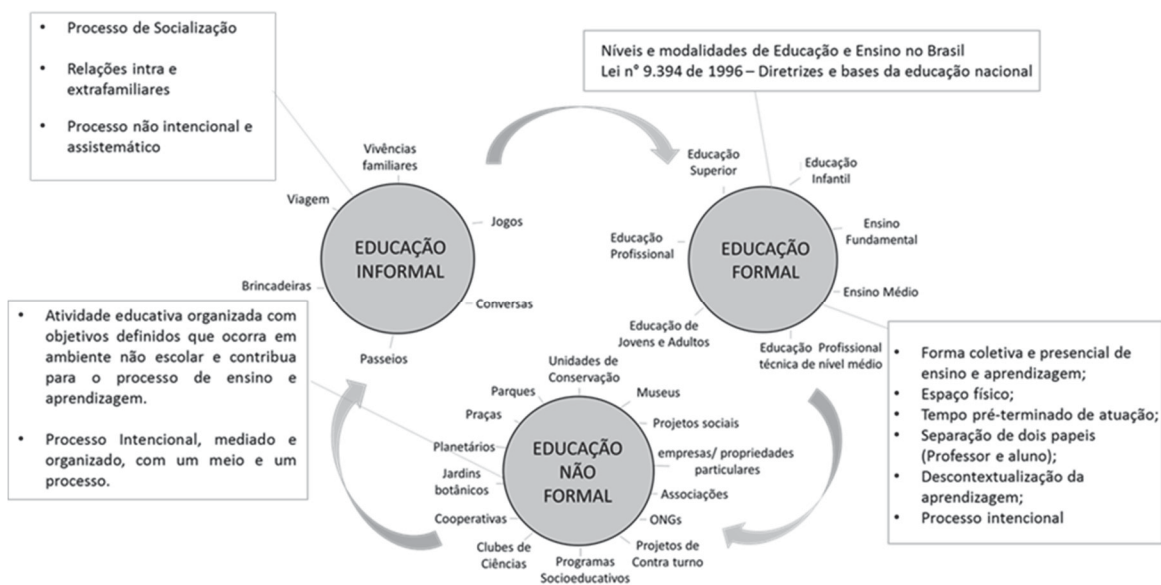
• Processo de Socialização
• Relações intra e extrafamiliares
• Processo não intencional e assistemático

Níveis e modalidades de Educação e Ensino no Brasil
Lei n° 9.394 de 1996 – Diretrizes e bases da educação nacional

Vivências familiares
Viagem
Jogos
EDUCAÇÃO INFORMAL
Brincadeiras
Conversas
Passeios

Educação Superior
Educação Infantil
Ensino Fundamental
Educação Profissional
EDUCAÇÃO FORMAL
Ensino Médio
Educação de Jovens e Adultos
Educação Profissional técnica de nível médio

• Atividade educativa organizada com objetivos definidos que ocorra em ambiente não escolar e contribua para o processo de ensino e aprendizagem.
• Processo Intencional, mediado e organizado, com um meio e um processo.

Unidades de Conservação
Parques
Museus
Praças
Projetos sociais
Planetários
EDUCAÇÃO NÃO FORMAL
empresas/ propriedades particulares
Jardins botânicos
Associações
Cooperativas
ONGs
Clubes de Ciências
Programas Socioeducativos
Projetos de Contra turno

• Forma coletiva e presencial de ensino e aprendizagem;
• Espaço físico;
• Tempo pré-terminado de atuação;
• Separação de dois papeis (Professor e aluno);
• Descontextualização da aprendizagem;
• Processo intencional